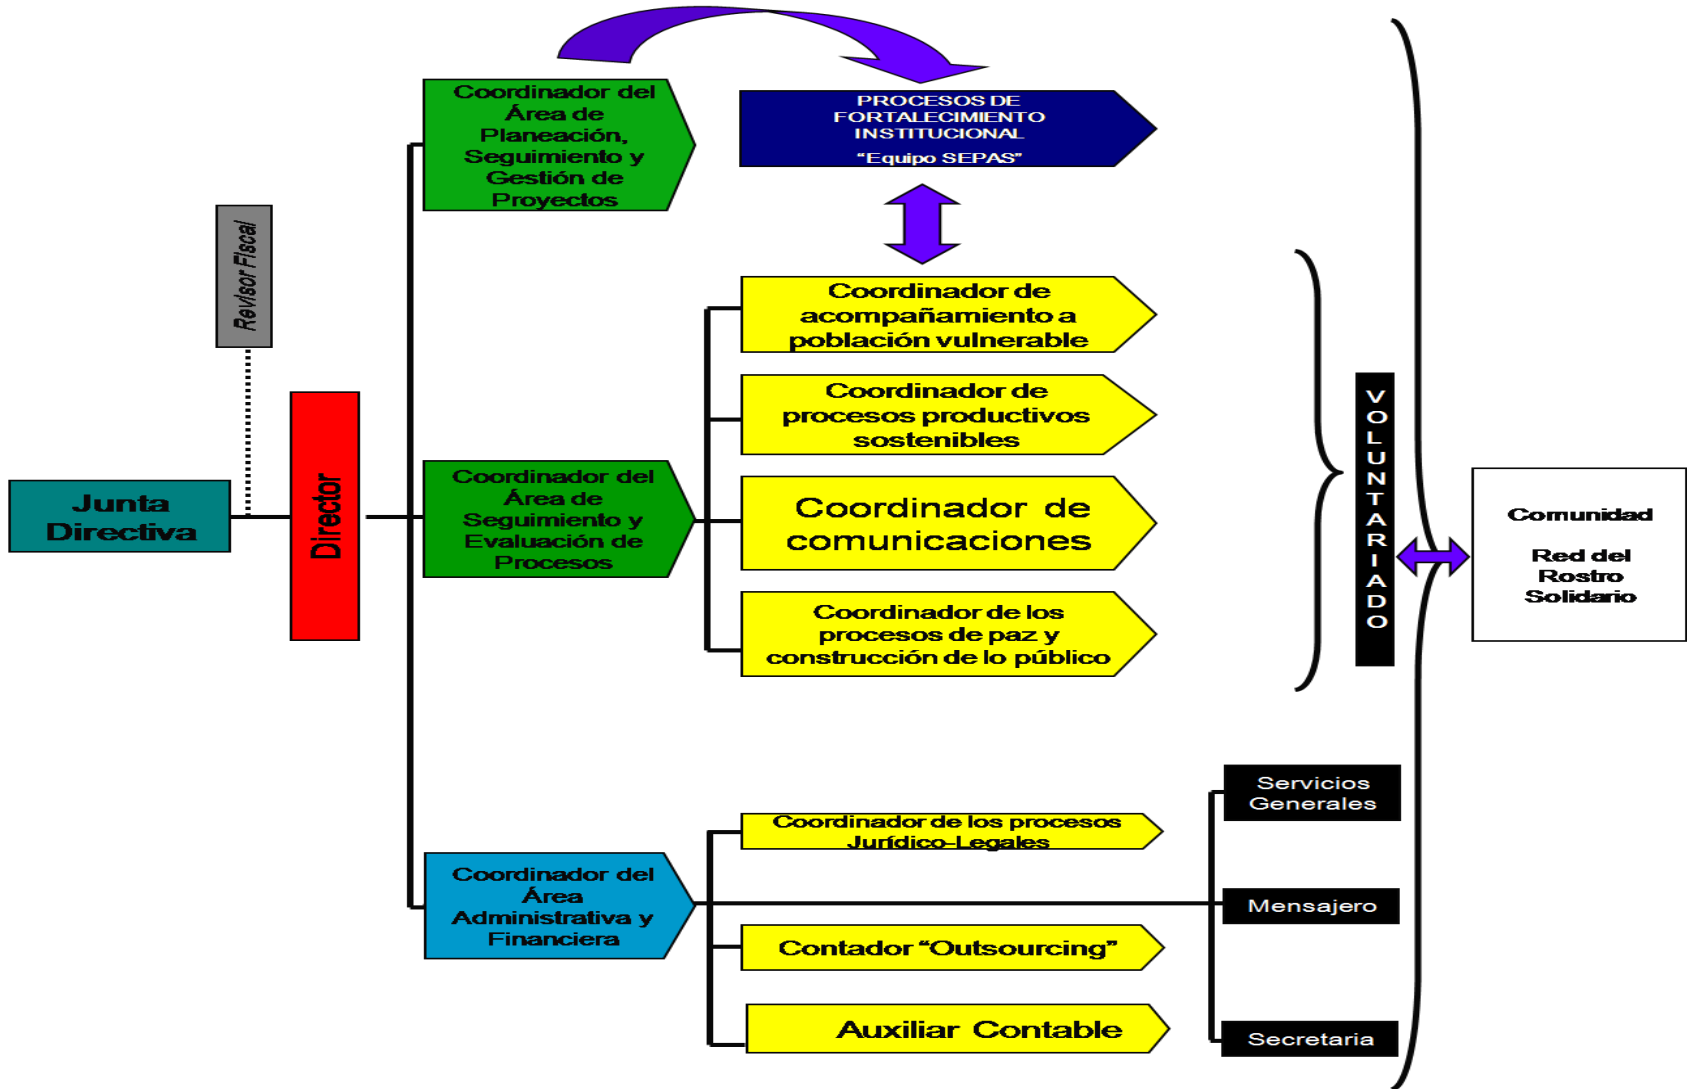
Revisor Fiscal

Junta Directiva

Director

Coordinador del Área de Planeación, Seguimiento y Gestión de Proyectos

PROCESOS DE FORTALECIMIENTO INSTITUCIONAL
"Equipo SEPAS"

Coordinador del Área de Seguimiento y Evaluación de Procesos

Coordinador de acompañamiento a población vulnerable

Coordinador de procesos productivos sostenibles

Coordinador de comunicaciones

Coordinador de los procesos de paz y construcción de lo público

VOLUNTARIADO

Comunidad

Red del Rostro Solidario

Coordinador del Área Administrativa y Financiera

Coordinador de los procesos Jurídico-Legales

Contador "Outsourcing"

Auxiliar Contable

Servicios Generales

Mensajero

Secretaria